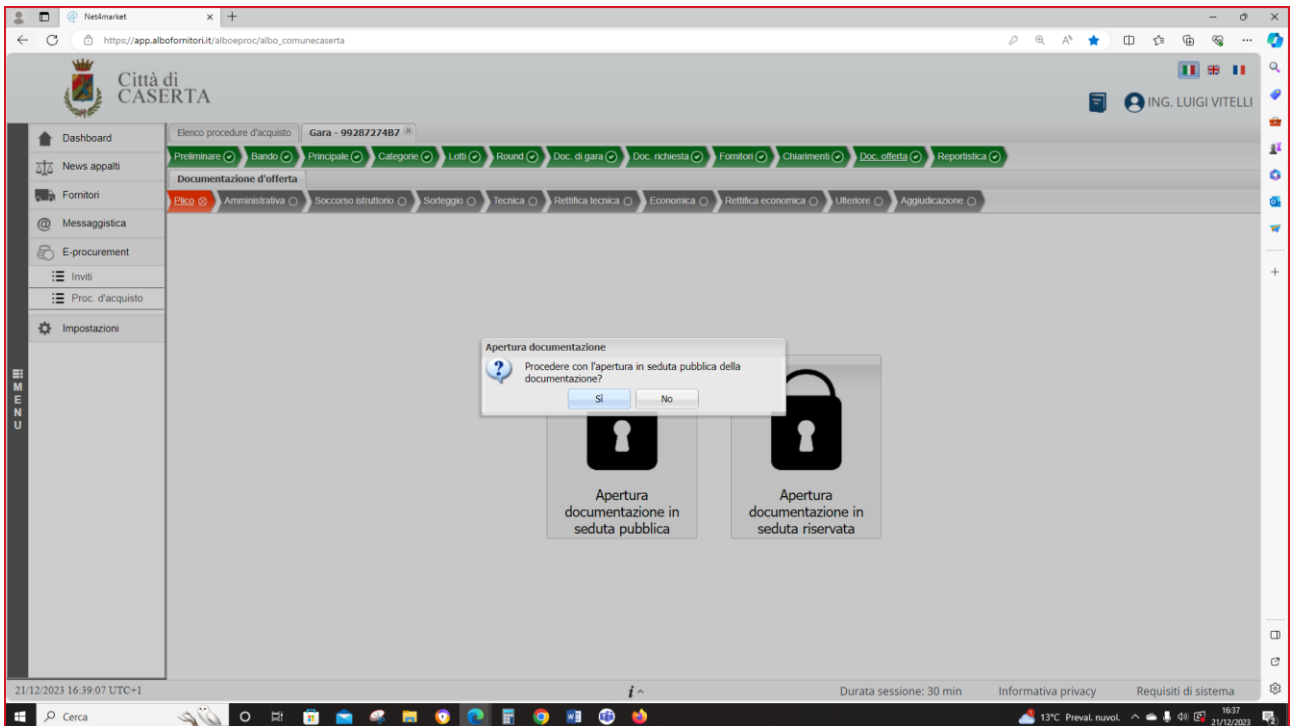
Net4market

https://app.albofornitori.it/alboeproc/albo_comunecaserta

Città di CASERTA

ING. LUIGI VITELLI

Dashboard
News appalti
Fornitori
Messaggistica
E-procurement
Inviti
Proc. d'acquisto
Impostazioni

MENU

Elenco procedure d'acquisto | Gara - 99287274B7

Preliminare | Bando | Principale | Categorie | Lotti | Round | Doc. di gara | Doc. richiesta | Fornitori | Chiarimenti | Doc. offerta | Reportistica

Documentazione d'offerta

Plico | Amministrativa | Soccorso istruttorio | Sorteggio | Tecnica | Rettifica tecnica | Economica | Rettifica economica | Ulteriore | Aggiudicazione

Apertura documentazione

Procedere con l'apertura in seduta pubblica della documentazione?

Sì | No

Apertura documentazione in seduta pubblica

Apertura documentazione in seduta riservata

21/12/2023 16:39:07 UTC+1

Durata sessione: 30 min | Informativa privacy | Requisiti di sistema

Cerca

13°C Preval. nuvol. 16:37 21/12/2023